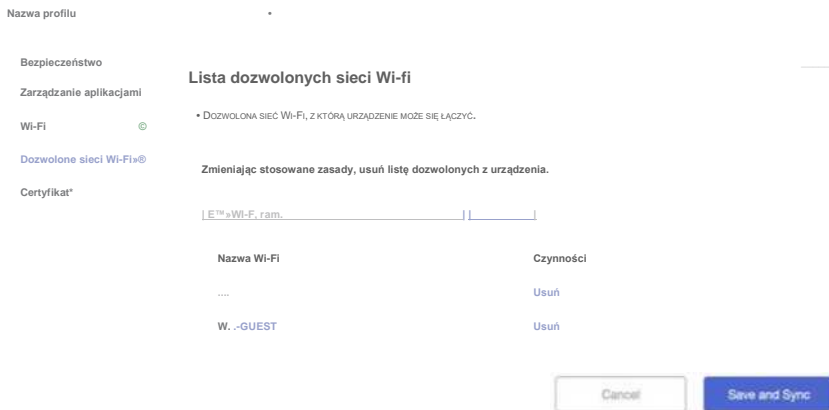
Nazwa profilu •

Bezpieczeństwo

Zarządzanie aplikacjami

Wi-Fi ©

Dozwolone sieci Wi-Fi»®

Certyfikat*

Lista dozwolonych sieci Wi-fi

• Dozwolona sieć Wi-Fi, z którą urządzenie może się łączyć.

Zmieniając stosowane zasady, usuń listę dozwolonych z urządzenia.

| E™»Wl-F, ram. | |

| Nazwa Wi-Fi | Czynności |
|---|---|
| .... | Usuń |
| W. .-GUEST | Usuń |

Cancel

Save and Sync